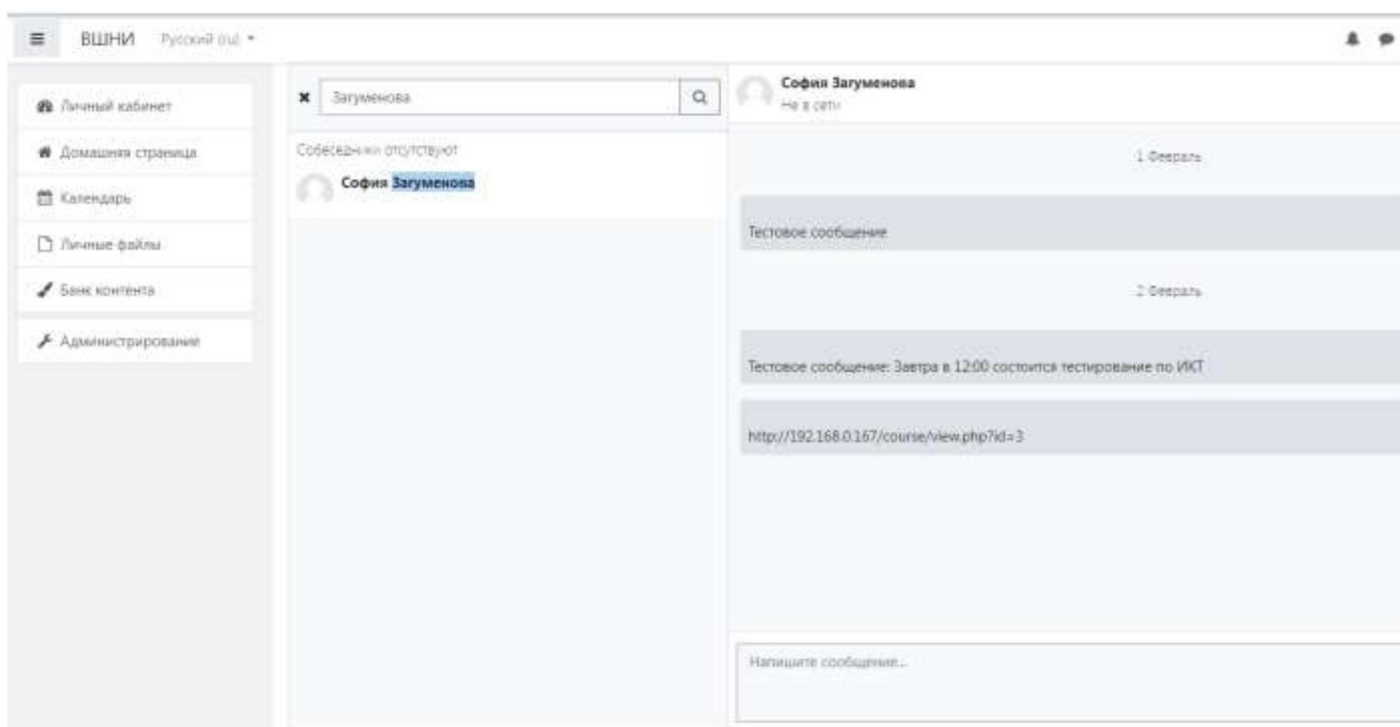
ВШНИ Русский (ru)

Личный кабинет
Домашняя страница
Календарь
Личные файлы
Банк контента
Администрирование

Загуменова

Собеседники отсутствуют
София Загуменова

София Загуменова
Не в сети

1 Февраль

Тестовое сообщение

2 Февраль

Тестовое сообщение: Завтра в 12:00 состоится тестирование по ИКТ

http://192.168.0.167/course/view.php?id=3

Напишите сообщение...